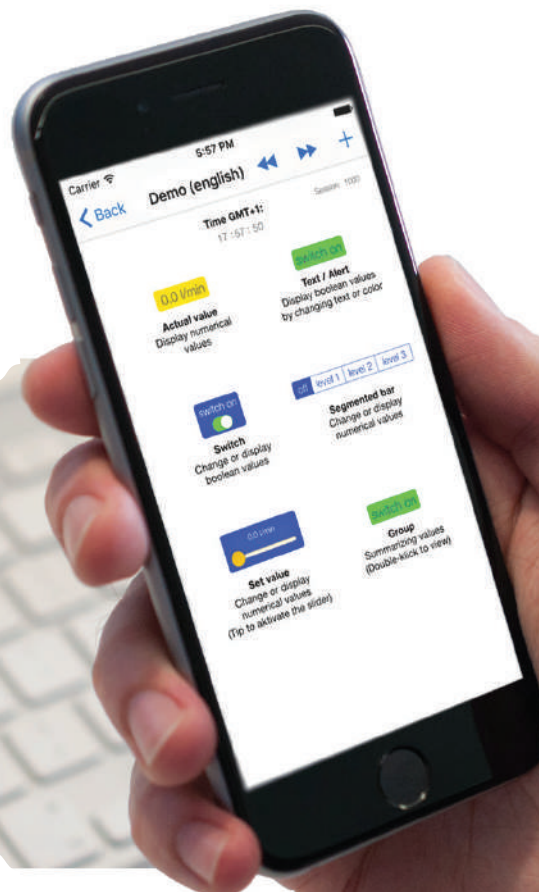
Carrier
5:57 PM

Back
Demo (english)
+
Session: 1000

Time GMT+1:
17 :57 : 50

0.0 l/min
Actual value
Display numerical values

switch on
Text / Alert
Display boolean values by changing text or color

switch on
Switch
Change or display boolean values

off | level 1 | level 2 | level 3
Segmented bar
Change or display numerical values

0.0 l/min
Set value
Change or display numerical values (Tip to aktivate the slider)

switch on
Group
Summarizing values (Double-kick to view)